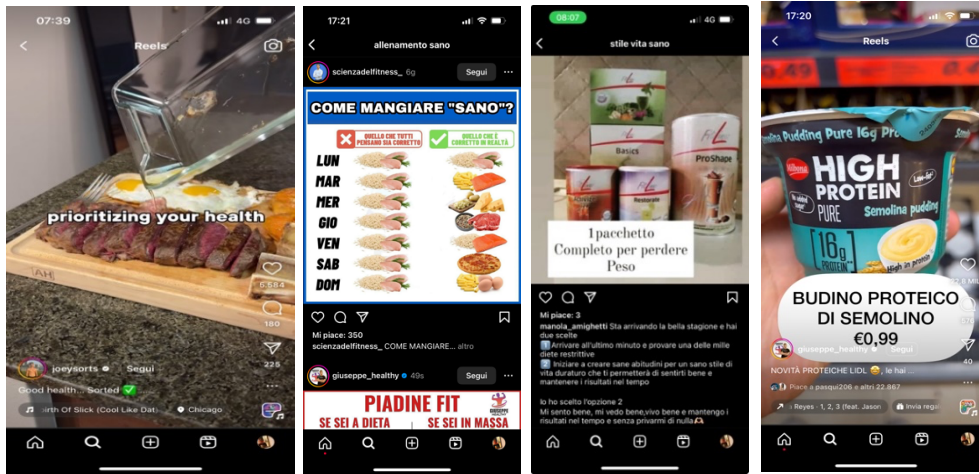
07:39
4G
Reels
prioritizing your health
5,584
180
225
joeysorts · Segui
Good health... Sorted ✅
Birth Of Slick (Cool Like Dat) · Chicago

17:21
allenamento sano
scienzadelfitness_ 6g
Segui
COME MANGIARE "SANO"?
QUELLO CHE TUTTI PENSANO SIA CORRETTO
QUELLO CHE È CORRETTO IN REALTÀ
LUN
MAR
MER
GIO
VEN
SAB
DOM
Mi piace: 350
scienzadelfitness_ COME MANGIARE... altro
giuseppe_healthy 49s
Segui
PIADINE FIT
SE SEI A DIETA
SE SEI IN MASSA

08:07
4G
stile vita sano
Basics
ProShape
1 pacchetto Completo per perdere Peso
Mi piace: 3
manola_amighetti Sta arrivando la bella stagione e hai due scelte
1️⃣ Arrivare all'ultimo minuto e provare una delle mille diete restrittive
2️⃣ Iniziare a creare sane abitudini per un sano stile di vita duraturo che ti permetterà di sentirti bene e mantenere i risultati nel tempo
Io ho scelto l'opzione 2
Mi sento bene, mi vedo bene,vivo bene e mantengo i risultati nel tempo e senza privarmi di nulla

17:20
Reels
Semolina Pudding Pure 16g Pro
Milbona
HIGH PROTEIN
PURE
Semolina pudding
16g PROTEIN
BUDINO PROTEICO DI SEMOLINO
€0,99
giuseppe_healthy · Segui
NOVITÀ PROTEICHE LIDL 😋, le hai ...
Piace a pasqui206 e altri 22.867
Reyes - 1, 2, 3 (feat. Jason
Invia regalo
40